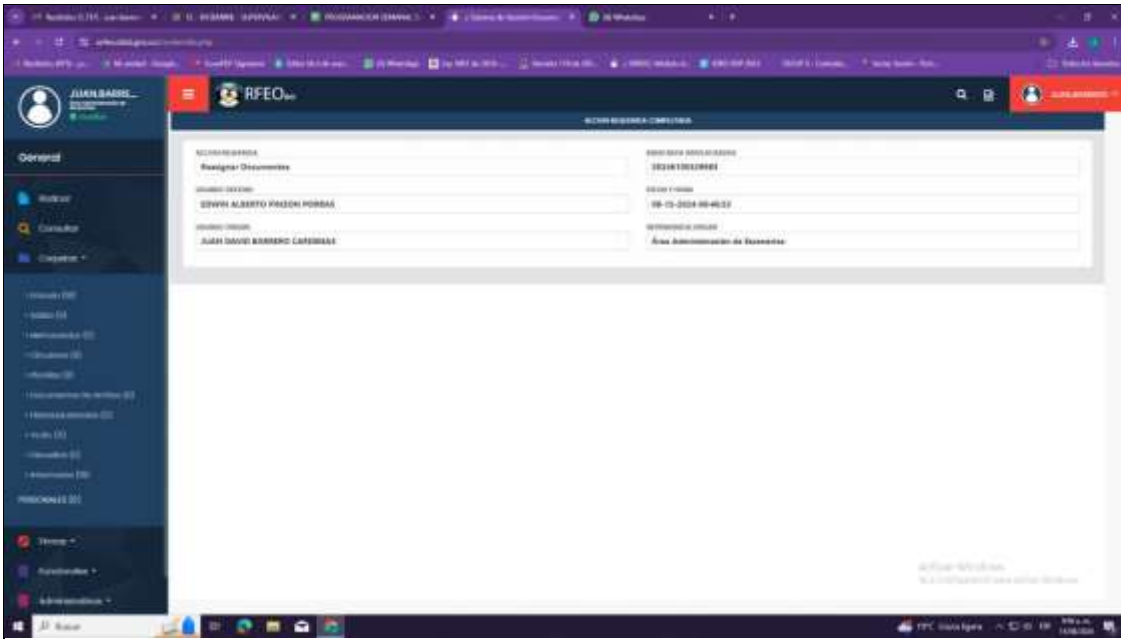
RFEO

ACCION REQUERIDA COMPLETADA

ACCION REQUERIDA
Reasignar Documentos

USUARIO DESTINO
EDWIN ALBERTO PINZON PORRAS

USUARIO ORIGEN
JUAN DAVID BARRERO CARDENAS

RADICADO ASOCIADO
20240130029583

FECHA Y HORA
08-15-2024 09:46:53

DEPENDENCIA ORIGEN
Área Administración de Documentos

JUAN BARRE...

General

Radicar
Consultar
Carpetas

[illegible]

PERSONALES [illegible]

Buscar

Activar Windows